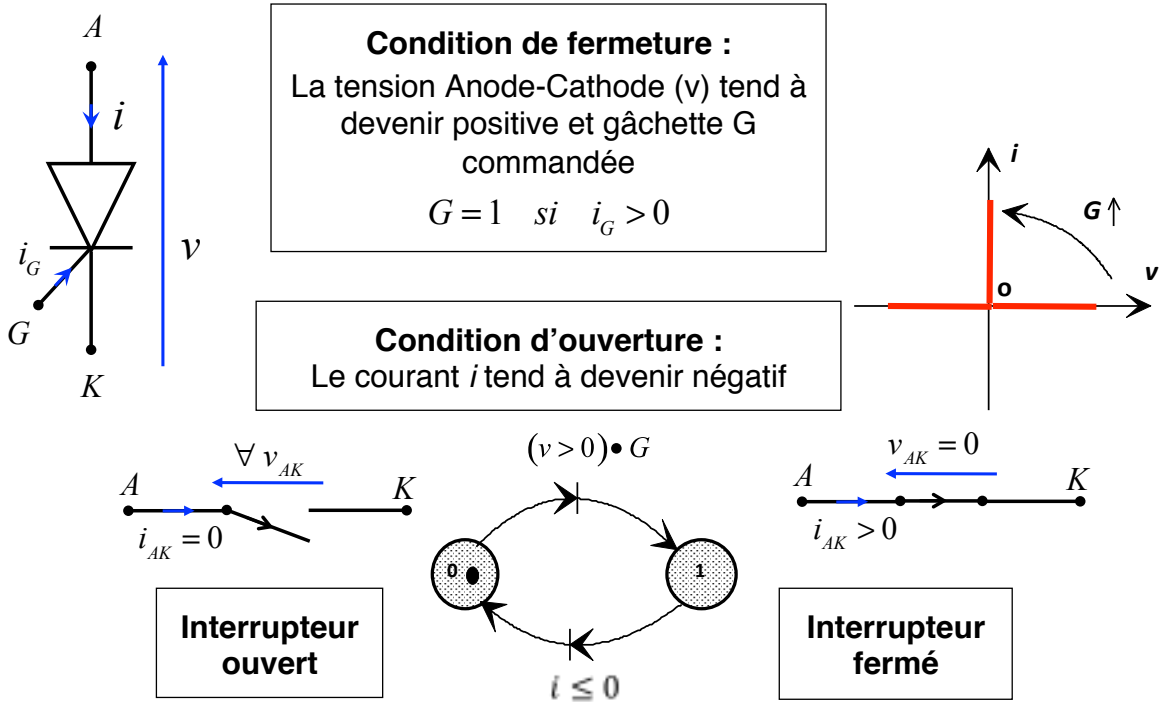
A

$i$

$i_G$

G

K

$v$

**Condition de fermeture :**
La tension Anode-Cathode (v) tend à devenir positive et gâchette G commandée

$G = 1 \quad si \quad i_G > 0$

**Condition d'ouverture :**
Le courant *i* tend à devenir négatif

$i$

$G\uparrow$

$v$

o

$\forall\ v_{AK}$

A

K

$i_{AK} = 0$

$(v > 0) \bullet G$

0

1

$i \leq 0$

$v_{AK} = 0$

A

K

$i_{AK} > 0$

**Interrupteur ouvert**

**Interrupteur fermé**